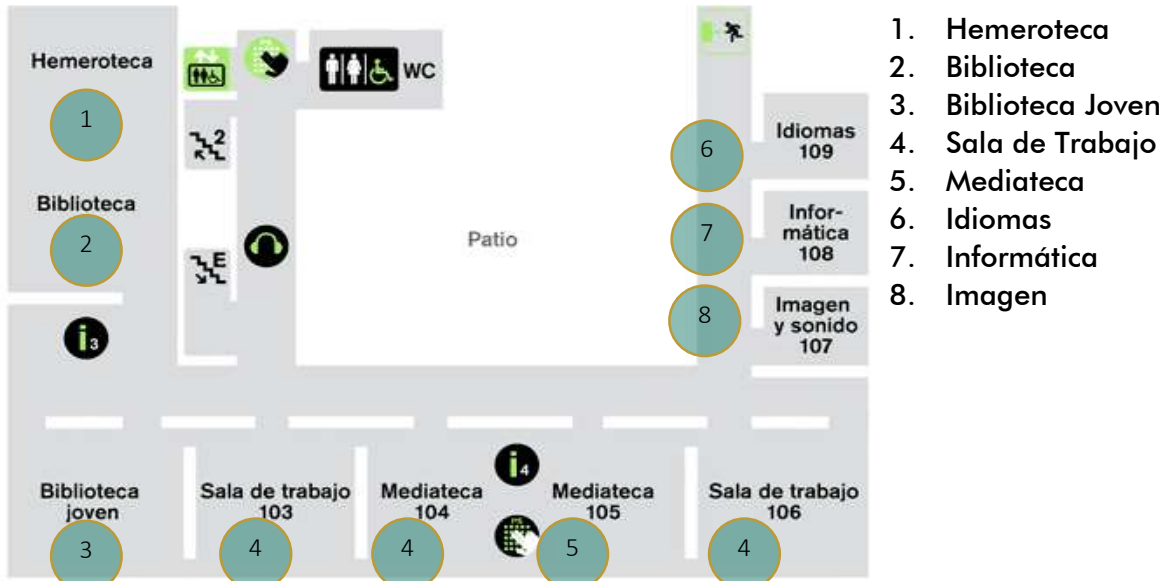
Hemeroteca
1
Biblioteca
2
WC
Patio
Idiomas
109
6
Infor-
mática
108
7
Imagen
y sonido
107
8
2
E
i3
i4
Biblioteca
joven
3
Sala de trabajo
103
4
Mediateca
104
4
Mediateca
105
5
Sala de trabajo
106
4

1. Hemeroteca
2. Biblioteca
3. Biblioteca Joven
4. Sala de Trabajo
5. Mediateca
6. Idiomas
7. Informática
8. Imagen